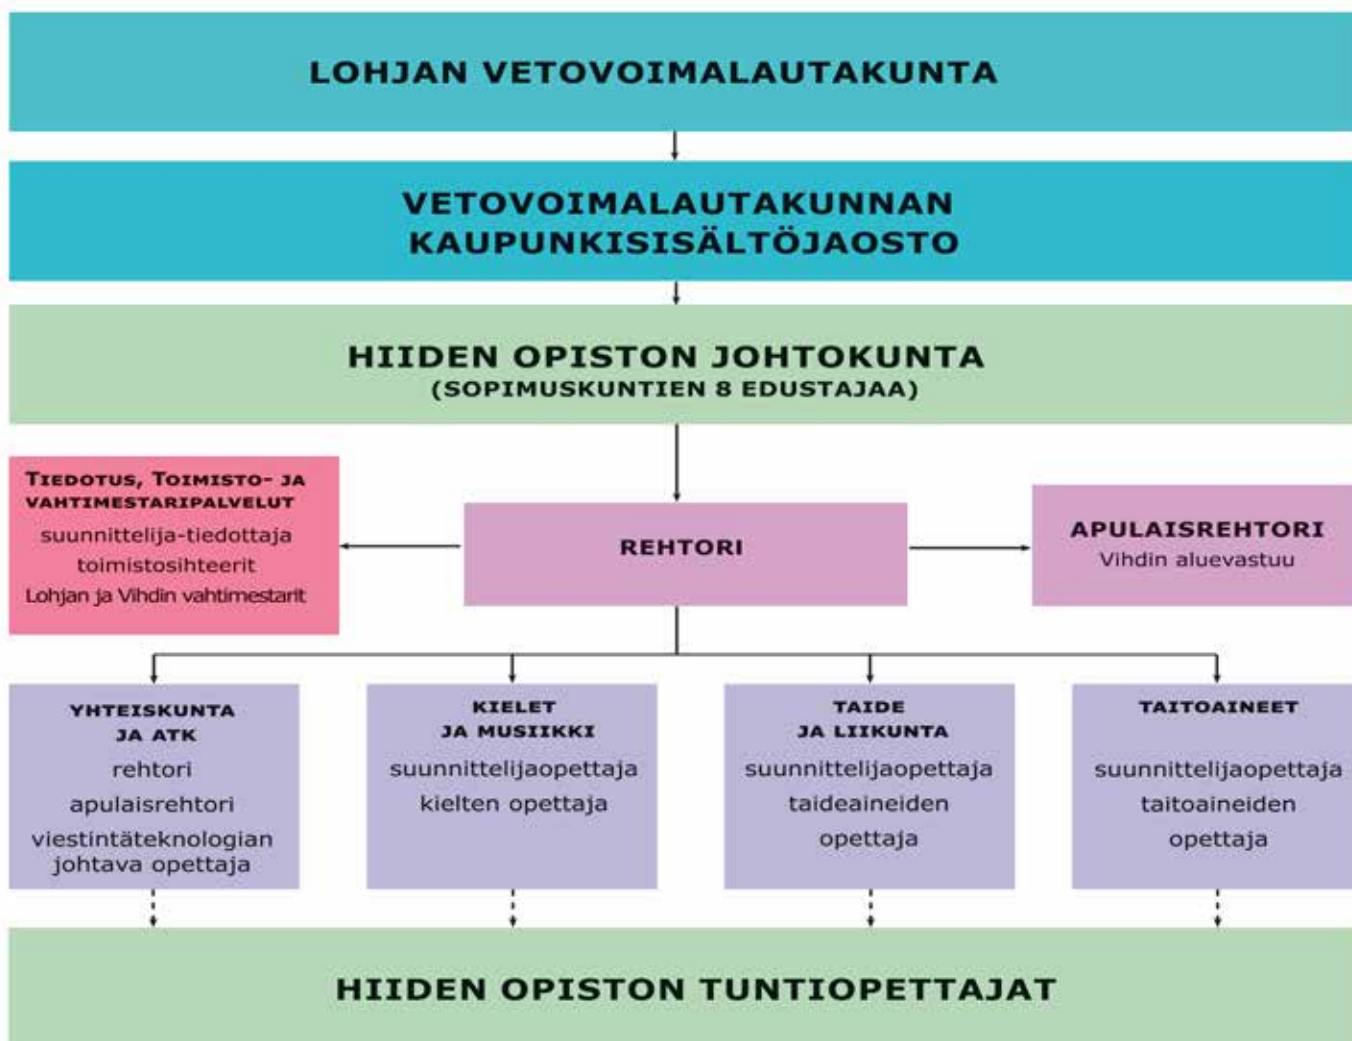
LOHJAN VETOVOIMALAUTAKUNTA

VETOVOIMALAUTAKUNNAN KAUPUNKISISÄLTÖJAOSTO

HIIDEN OPISTON JOHTOKUNTA
(SOPIMUSKUNTIEN 8 EDUSTAJAA)

TIEDOTUS, TOIMISTO- JA VAHTIMESTARIPALVELUT
suunnittelija-tiedottaja
toimistosihteerit
Lohjan ja Vihdin vahtimestarit

REHTORI

APULAISREHTORI
Vihdin aluevastuu

YHTEISKUNTA JA ATK
rehtori
apulaisrehtori
viestintäteknologian johtava opettaja

KIELET JA MUSIIKKI
suunnittelijaopettaja
kielten opettaja

TAIDE JA LIIKUNTA
suunnittelijaopettaja
taideaineiden opettaja

TAITOAINEET
suunnittelijaopettaja
taitoaineiden opettaja

HIIDEN OPISTON TUNTIOPETTAJAT